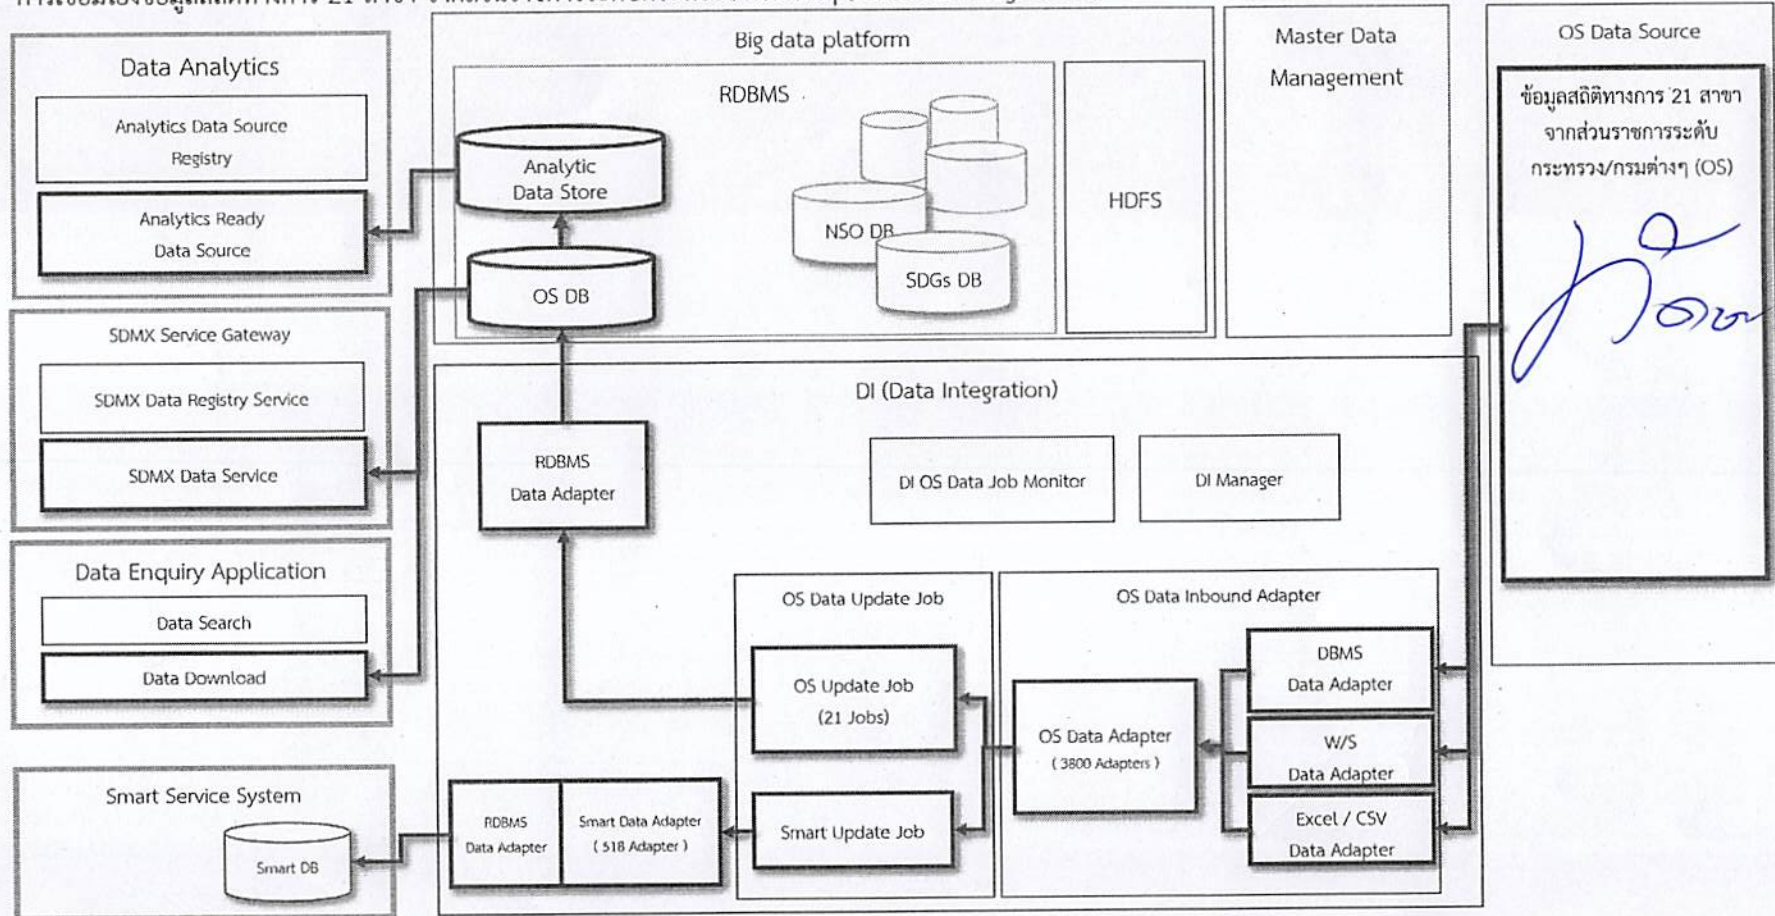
Data Analytics

Analytics Data Source Registry

Analytics Ready Data Source

SDMX Service Gateway

SDMX Data Registry Service

SDMX Data Service

Data Enquiry Application

Data Search

Data Download

Smart Service System

Smart DB

Big data platform

RDBMS

Analytic Data Store

OS DB

NSO DB

SDGs DB

HDFS

Master Data Management

OS Data Source

ข้อมูลสถิติทางการ 21 สาขา จากส่วนราชการระดับกระทรวง/กรมต่างๆ (OS)

DI (Data Integration)

RDBMS Data Adapter

DI OS Data Job Monitor

DI Manager

OS Data Update Job

OS Update Job (21 Jobs)

Smart Update Job

OS Data Inbound Adapter

OS Data Adapter ( 3800 Adapters )

DBMS Data Adapter

W/S Data Adapter

Excel / CSV Data Adapter

RDBMS Data Adapter

Smart Data Adapter ( 518 Adapter )